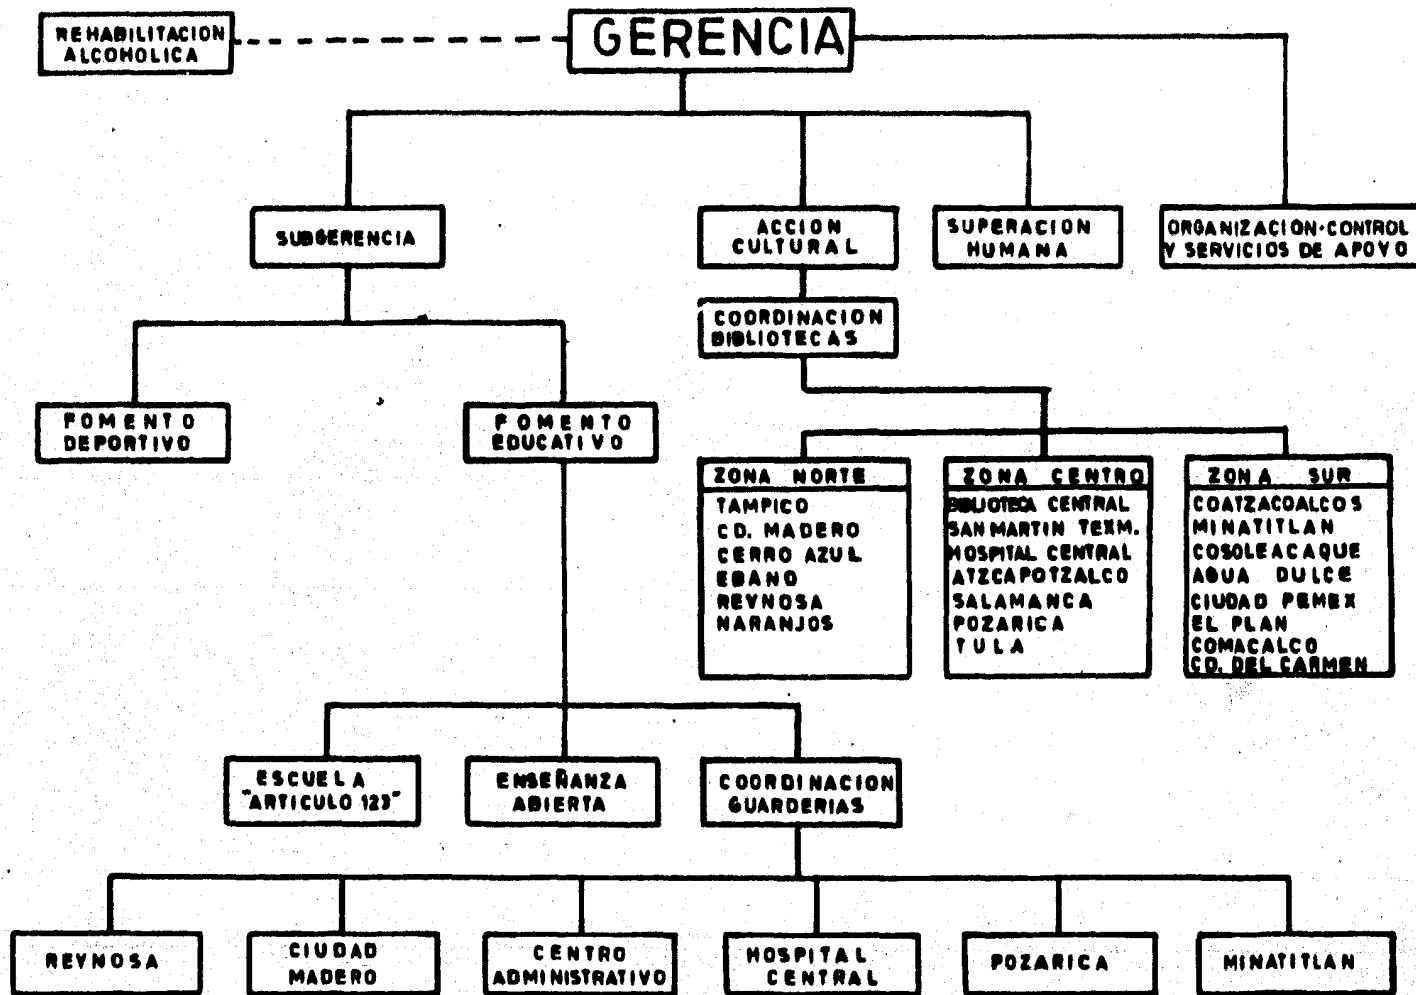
REHABILITACION ALCOHOLICA

GERENCIA

SUBGERENCIA

ACCION CULTURAL

SUPERACION HUMANA

ORGANIZACION·CONTROL Y SERVICIOS DE APOYO

COORDINACION BIBLIOTECAS

FOMENTO DEPORTIVO

FOMENTO EDUCATIVO

ZONA NORTE
TAMPICO
CD. MADERO
CERRO AZUL
EBANO
REYNOSA
NARANJOS

ZONA CENTRO
BIBLIOTECA CENTRAL
SAN MARTIN TEXM.
HOSPITAL CENTRAL
ATZCAPOTZALCO
SALAMANCA
POZARICA
TULA

ZONA SUR
COATZACOALCOS
MINATITLAN
COSOLEACAQUE
AGUA DULCE
CIUDAD PEMEX
EL PLAN
COMACALCO
CD. DEL CARMEN

ESCUELA "ARTICULO 123"

ENSEÑANZA ABIERTA

COORDINACION GUARDERIAS

REYNOSA

CIUDAD MADERO

CENTRO ADMINISTRATIVO

HOSPITAL CENTRAL

POZARICA

MINATITLAN